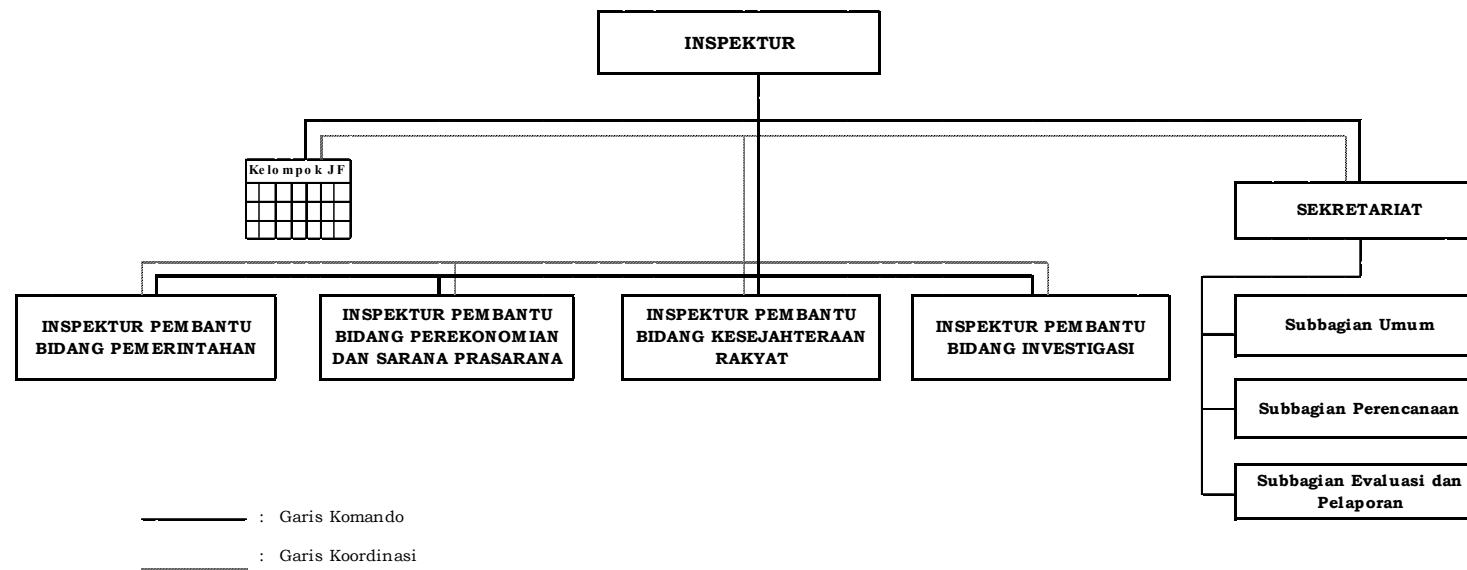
INSPEKTUR

Kelompok JF

SEKRETARIAT

INSPEKTUR PEMBANTU BIDANG PEMERINTAHAN

INSPEKTUR PEMBANTU BIDANG PEREKONOMIAN DAN SARANA PRASARANA

INSPEKTUR PEMBANTU BIDANG KESEJAHTERAAN RAKYAT

INSPEKTUR PEMBANTU BIDANG INVESTIGASI

Subbagian Umum

Subbagian Perencanaan

Subbagian Evaluasi dan Pelaporan

: Garis Komando

: Garis Koordinasi